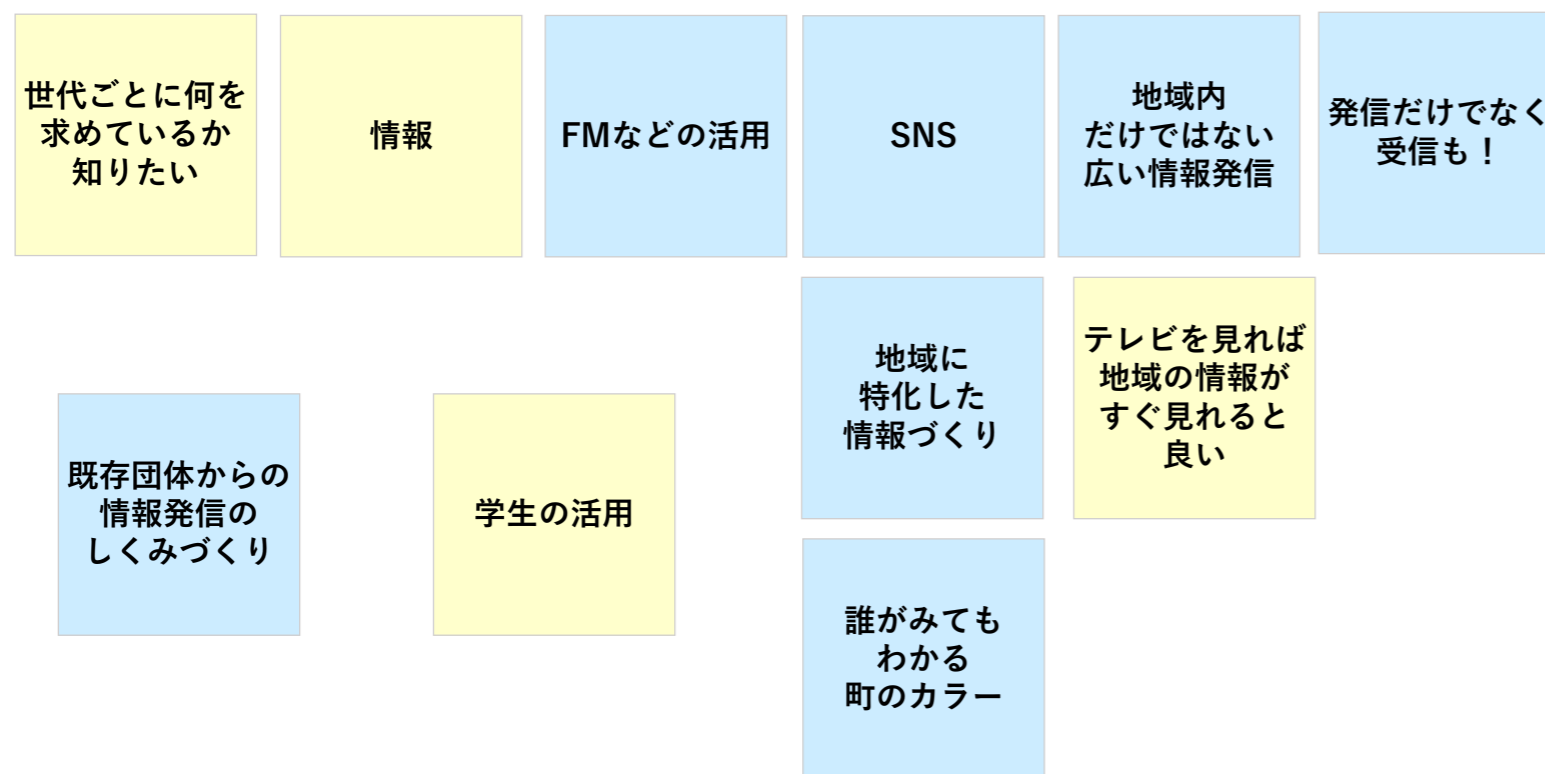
世代ごとに何を求めているか知りたい

情報

FMなどの活用

SNS

地域内だけではない広い情報発信

発信だけでなく受信も！

地域に特化した情報づくり

テレビを見れば地域の情報がすぐ見れると良い

既存団体からの情報発信のしくみづくり

学生の活用

誰がみてもわかる町のカラー